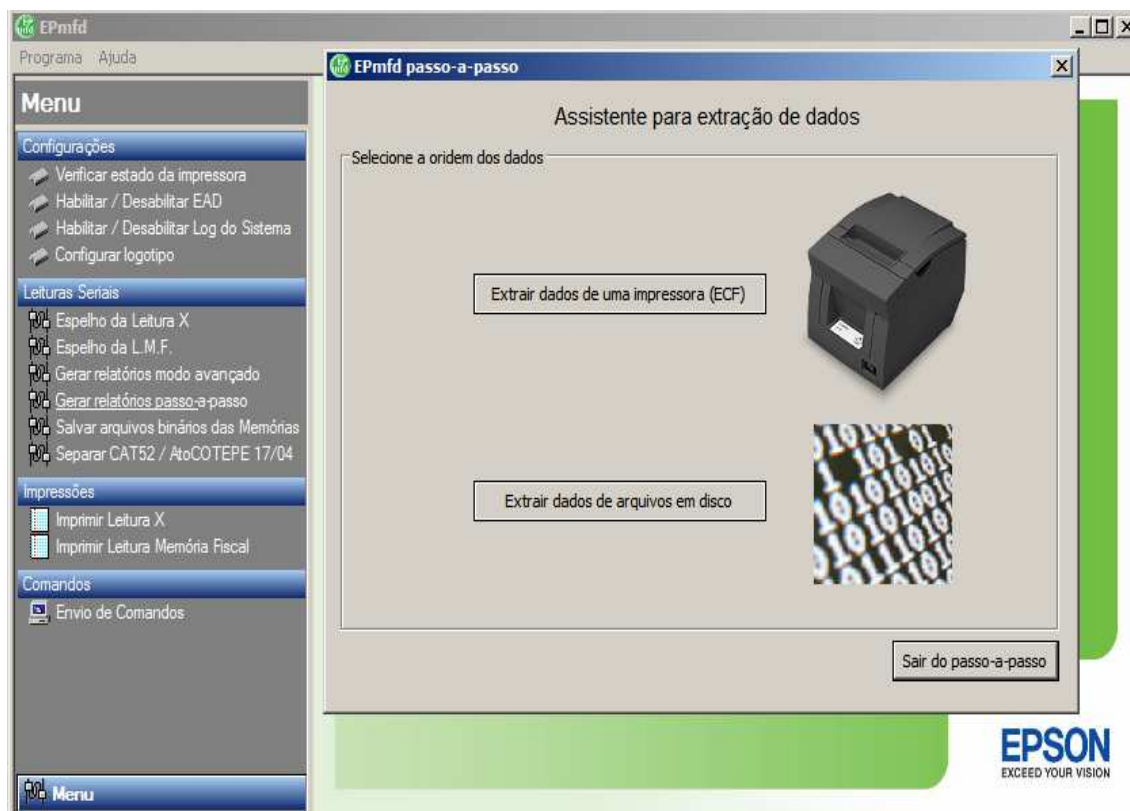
EPmfd

Programa Ajuda

Menu

Configurações

Verificar estado da impressora

Habilitar / Desabilitar EAD

Habilitar / Desabilitar Log do Sistema

Configurar logotipo

Leituras Seriais

Espelho da Leitura X

Espelho da L.M.F.

Gerar relatórios modo avançado

Gerar relatórios passo-a-passo

Salvar arquivos binários das Memórias

Separar CAT52 / AtoCOTEPE 17/04

Impressões

Imprimir Leitura X

Imprimir Leitura Memória Fiscal

Comandos

Envio de Comandos

Menu

EPmfd passo-a-passo

Assistente para extração de dados

Selecione a oridem dos dados

Extrair dados de uma impressora (ECF)

Extrair dados de arquivos em disco

Sair do passo-a-passo

EPSON
EXCEED YOUR VISION